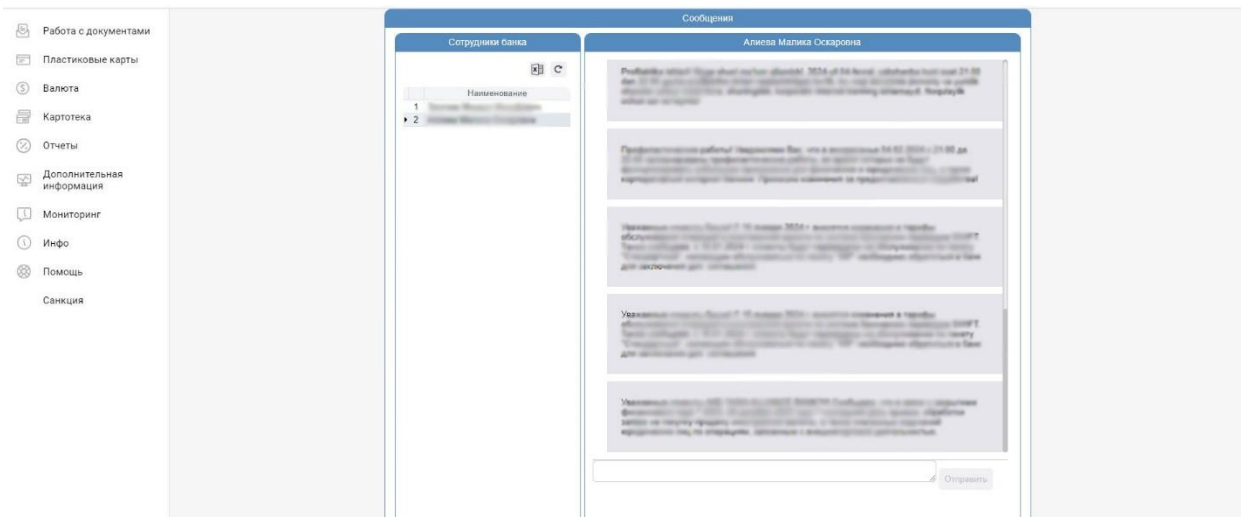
Работа с документами
Пластиковые карты
Валюта
Картотека
Отчеты
Дополнительная информация
Мониторинг
Инфо
Помощь
Санкция

Сообщения

Сотрудники банка

| | Наименование |
|---|---|
| 1 | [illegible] |
| 2 | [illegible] |

Алиева Малика Оскаровна

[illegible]

Профилактические работы! Уважаемые Вас, что в воскресенье 04.02.2024 с 21:00 до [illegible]

Уважаемые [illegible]

Уважаемые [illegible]

Уважаемые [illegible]

Отправить